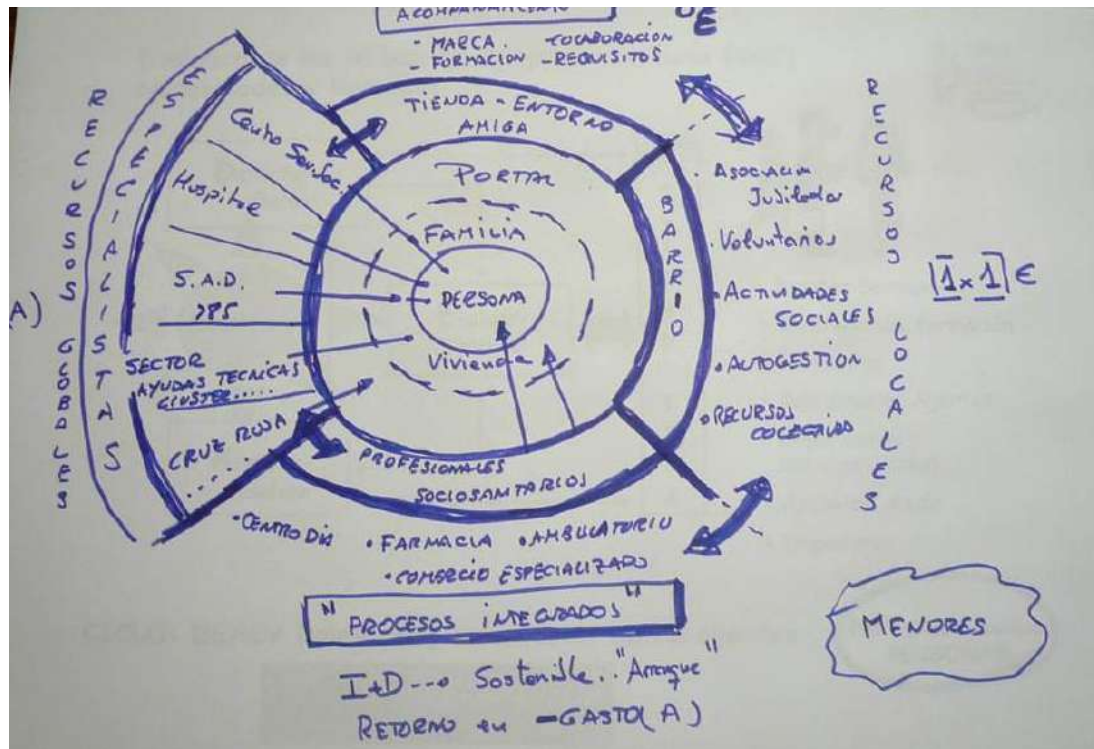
ACOMPAÑAMIENTO

E

- MARCA. - COLABORACION
- FORMACION - REQUISITOS

RECURSOS GLOBALES

ESPECIALISTAS

A)

Centro Ser. Soc.

Hospital

S.A.D.

785

SECTOR AYUDAS TECNICAS CLUSTER.....

CRUZ ROJA

TIENDA - ENTORNO AMIGA

PORTAL

FAMILIA

PERSONA

Vivienda

BARRIO

PROFESIONALES SOCIOSANITARIOS

RECURSOS LOCALES

· Asociacion Jubilados

· Voluntarios

· ACTIVIDADES SOCIALES

· AUTOGESTION

· RECURSOS COLEGIADOS

$[1] \times [1] €$

· CENTRO DIA · FARMACIA · AMBULATORIO

· COMERCIO ESPECIALIZADO

"PROCESOS INTEGRADOS"

MENORES

I+D --> Sostenible.. "Arranque"

RETORNO en - GASTO (A)